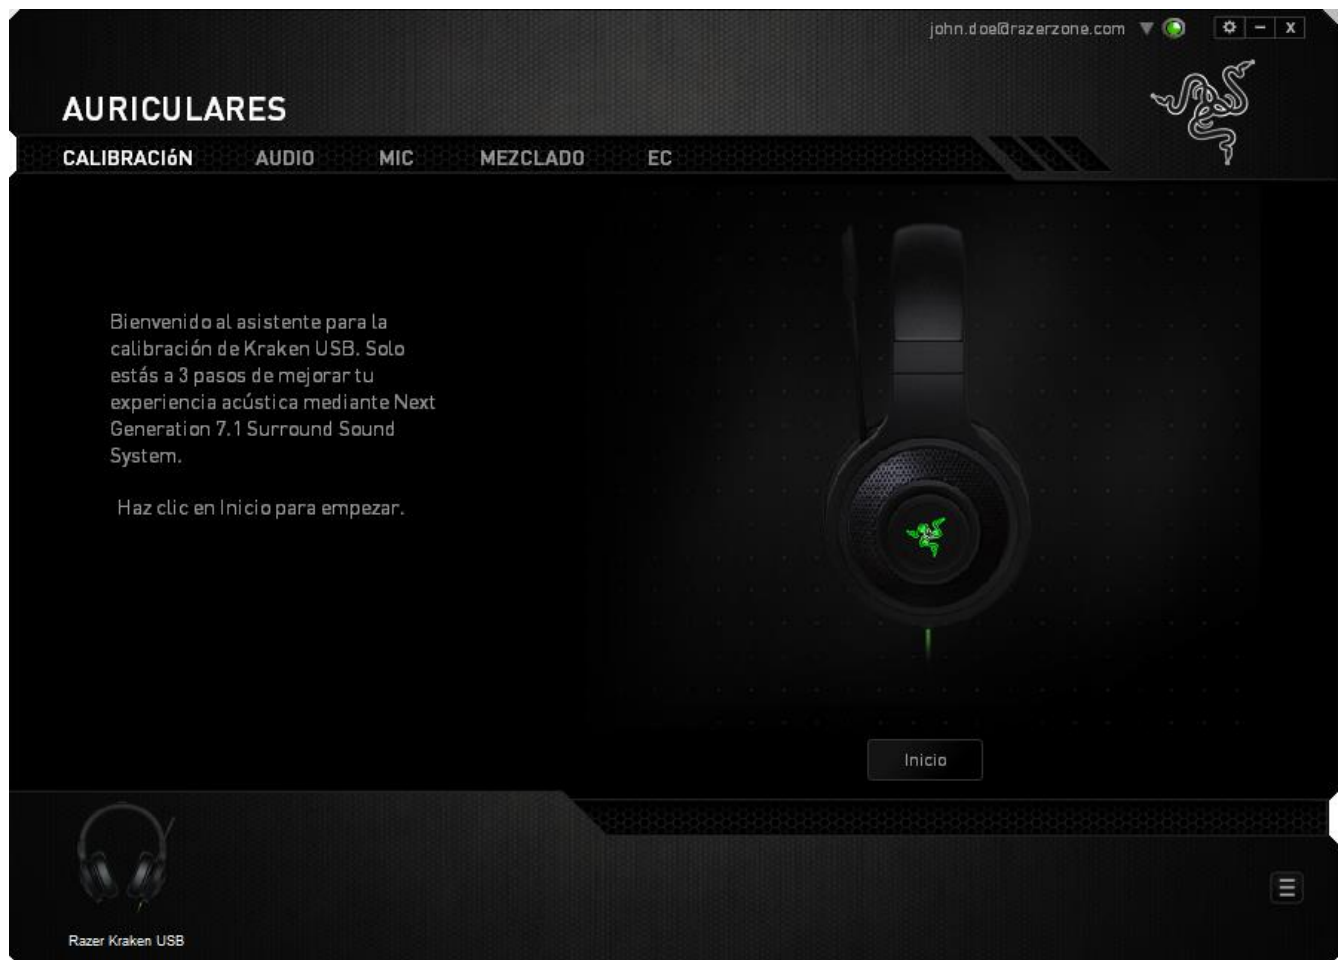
john.doe@razerzone.com

AURICULARES

CALIBRACIóN AUDIO MIC MEZCLADO EC

Bienvenido al asistente para la calibración de Kraken USB. Solo estás a 3 pasos de mejorar tu experiencia acústica mediante Next Generation 7.1 Surround Sound System.

Haz clic en Inicio para empezar.

Inicio

Razer Kraken USB